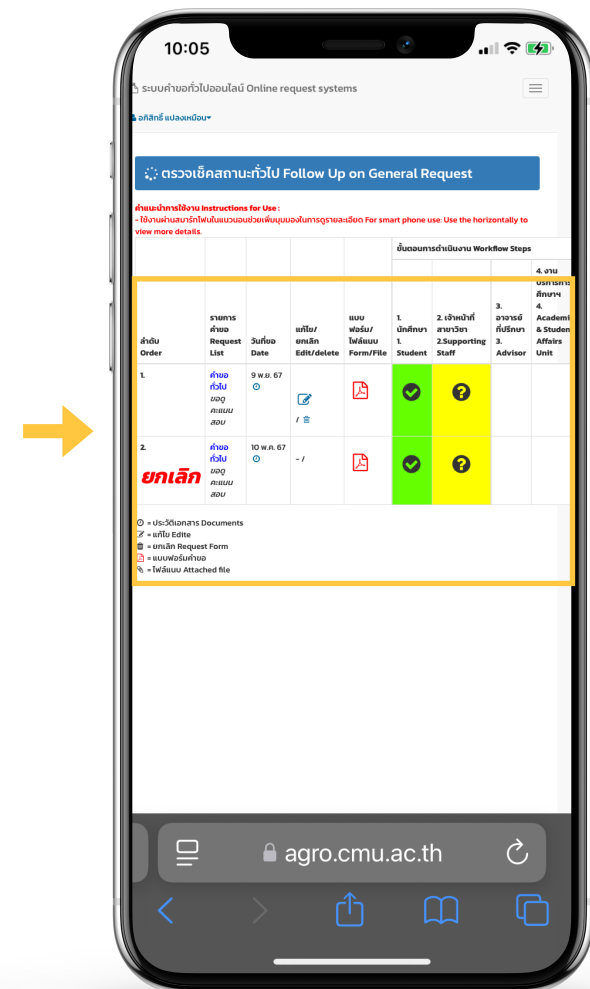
10:05

ระบบคำขอทั่วไปออนไลน์ Online request systems

อภิสิทธิ์ แปลงเหมือน

ตรวจเช็คสถานะทั่วไป Follow Up on General Request

คำแนะนำการใช้งาน Instructions for Use :
- ใช้งานผ่านสมาร์ทโฟนในแนวนอนช่วยเพิ่มมุมมองในการดูรายละเอียด For smart phone use: Use the horizontally to view more details.

| ลำดับ Order | รายการคำขอ Request List | วันที่ขอ Date | แก้ไข/ยกเลิก Edit/delete | แบบฟอร์ม/ไฟล์แนบ Form/File | 1. นักศึกษา 1. Student | 2. เจ้าหน้าที่สาขาวิชา 2.Supporting Staff | 3. อาจารย์ที่ปรึกษา 3. Advisor | 4. งานบริการการศึกษาฯ 4. Academi & Studen Affairs Unit |
|---|---|---|---|---|---|---|---|---|
| 1. | คำขอทั่วไป ขอดูคะแนนสอบ | 9 พ.ย. 67 | / | | | | | |
| 2. ยกเลิก | คำขอทั่วไป ขอดูคะแนนสอบ | 10 พ.ค. 67 | - / | | | | | |

ขั้นตอนการดำเนินงาน Workflow Steps

= ประวัติเอกสาร Documents
= แก้ไข Edite
= ยกเลิก Request Form
= แบบฟอร์มคำขอ
= ไฟล์แนบ Attached file

agro.cmu.ac.th